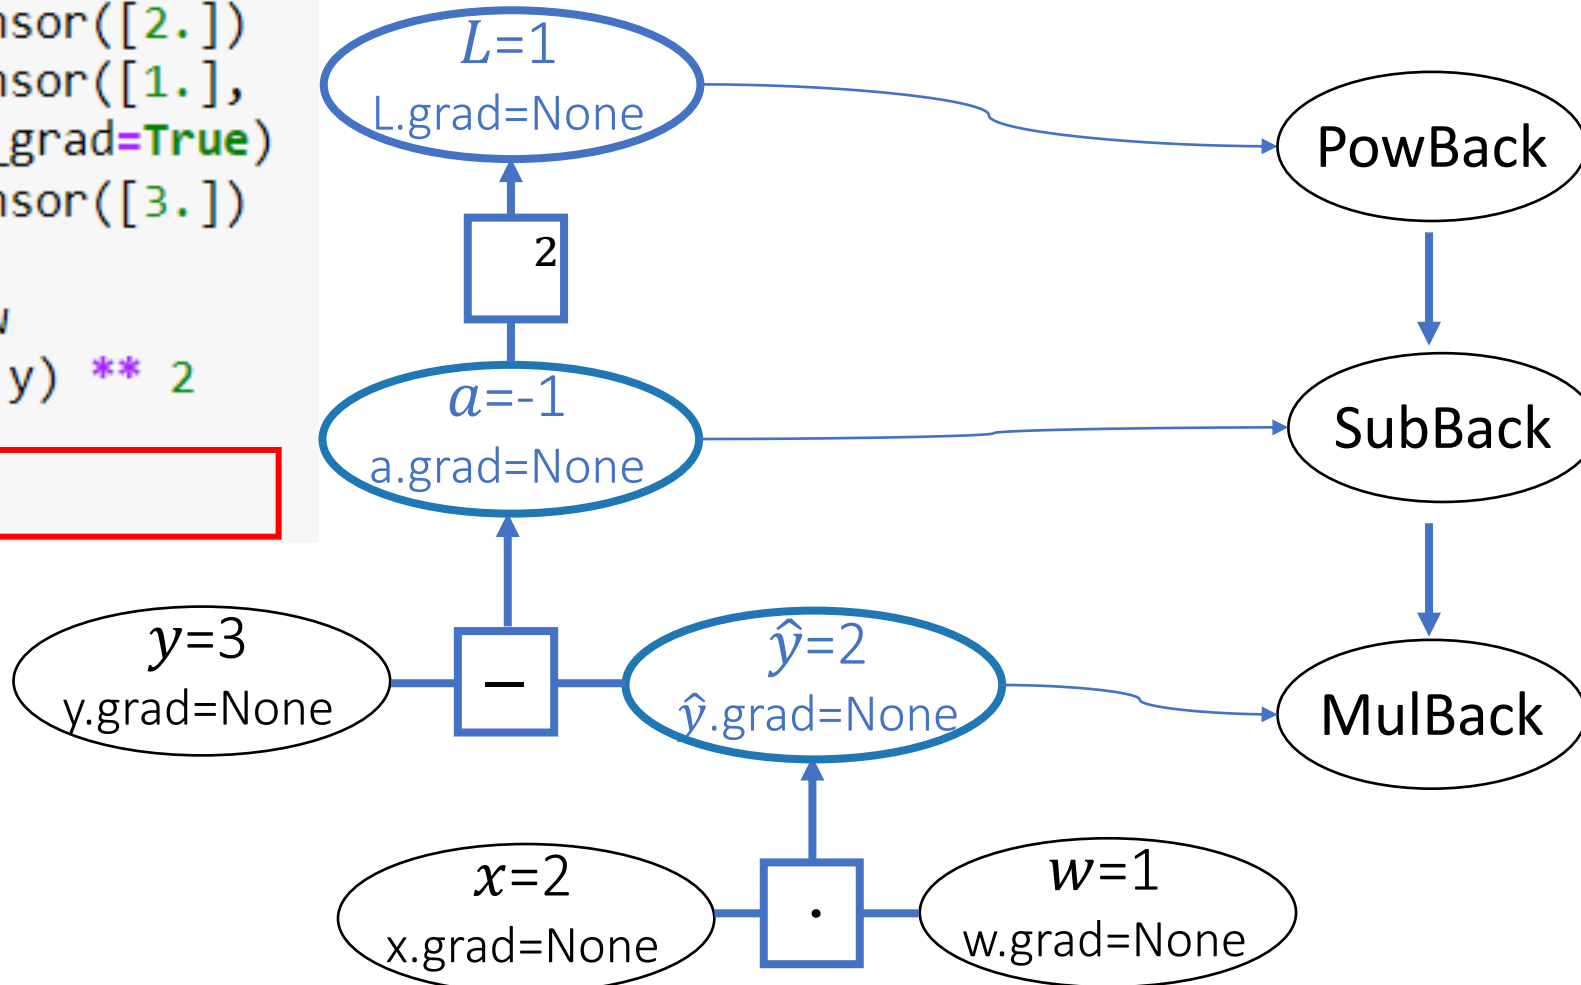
nsor([2.])
nsor([1.],
grad=True)
nsor([3.])

y) ** 2

$L$=1
L.grad=None

2

$a$=-1
a.grad=None

$y$=3
y.grad=None

−

$\hat{y}$=2
$\hat{y}$.grad=None

$x$=2
x.grad=None

·

$w$=1
w.grad=None

PowBack

SubBack

MulBack